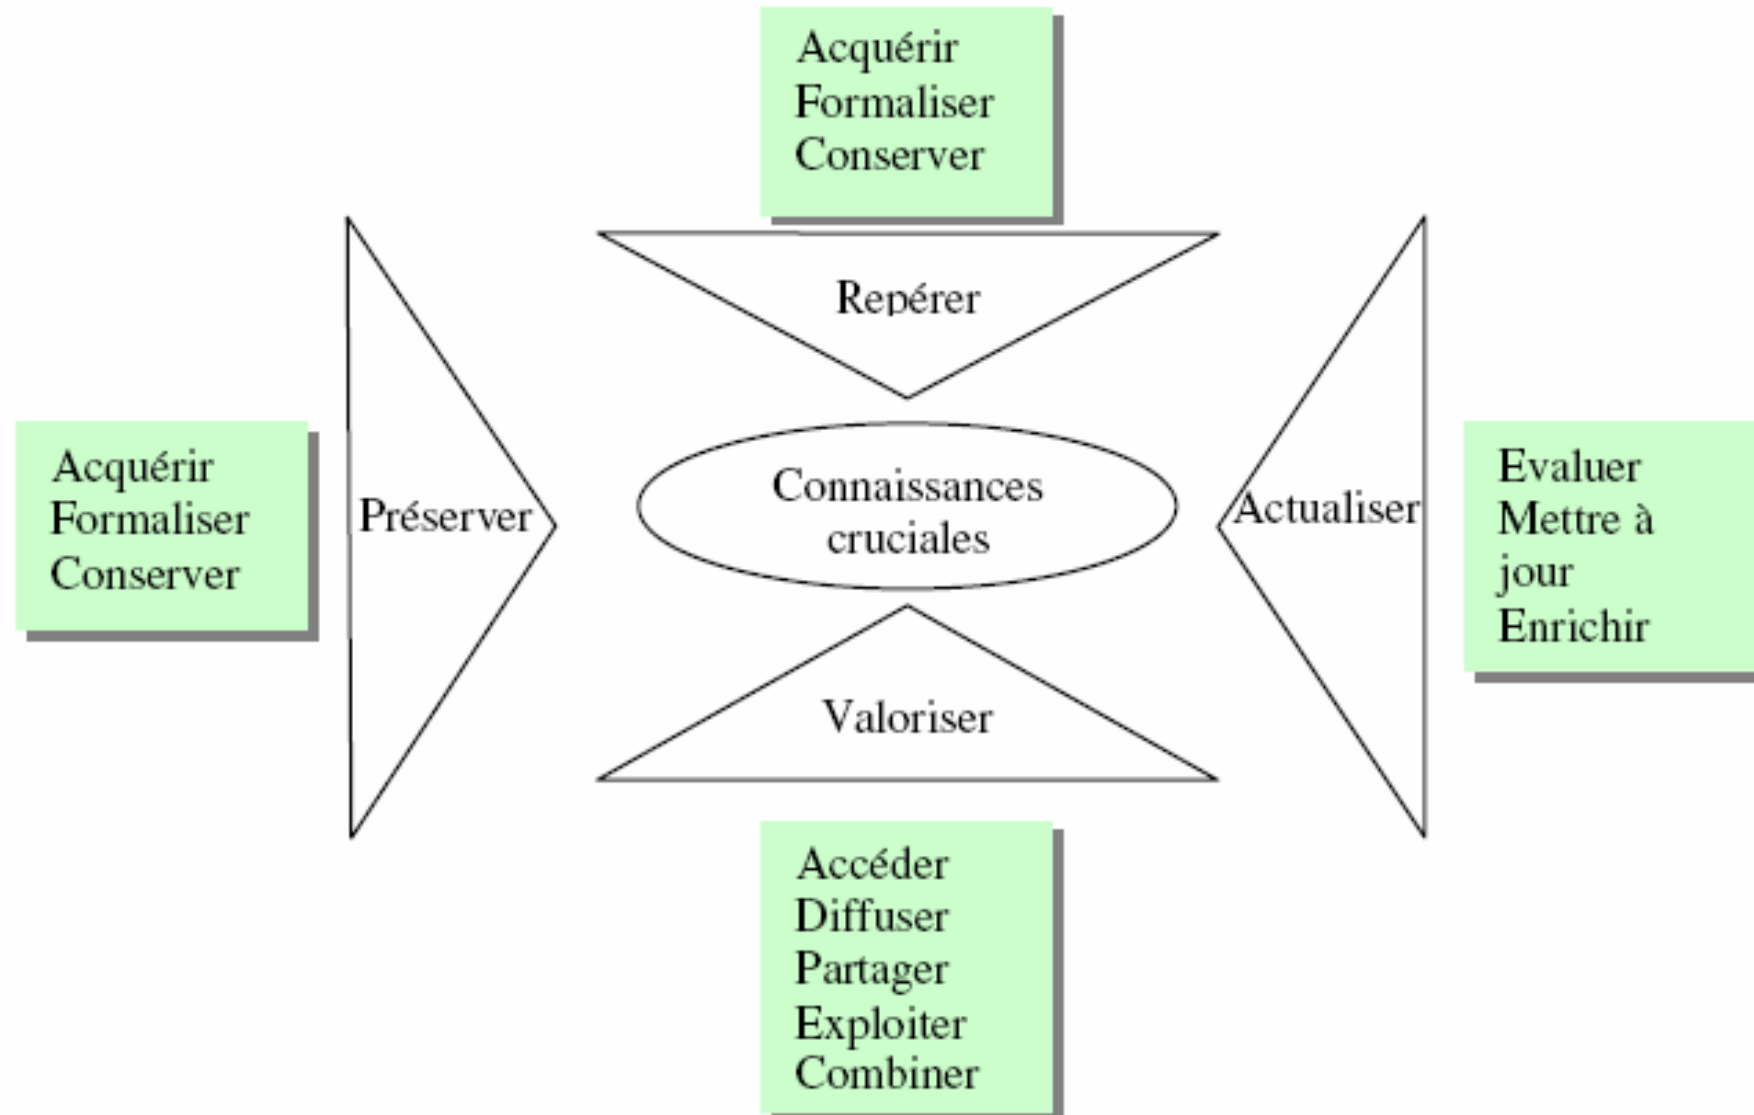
Acquérir
Formaliser
Conserver

Repérer

Acquérir
Formaliser
Conserver

Préserver

Connaissances cruciales

Actualiser

Evaluer
Mettre à jour
Enrichir

Valoriser

Accéder
Diffuser
Partager
Exploiter
Combiner